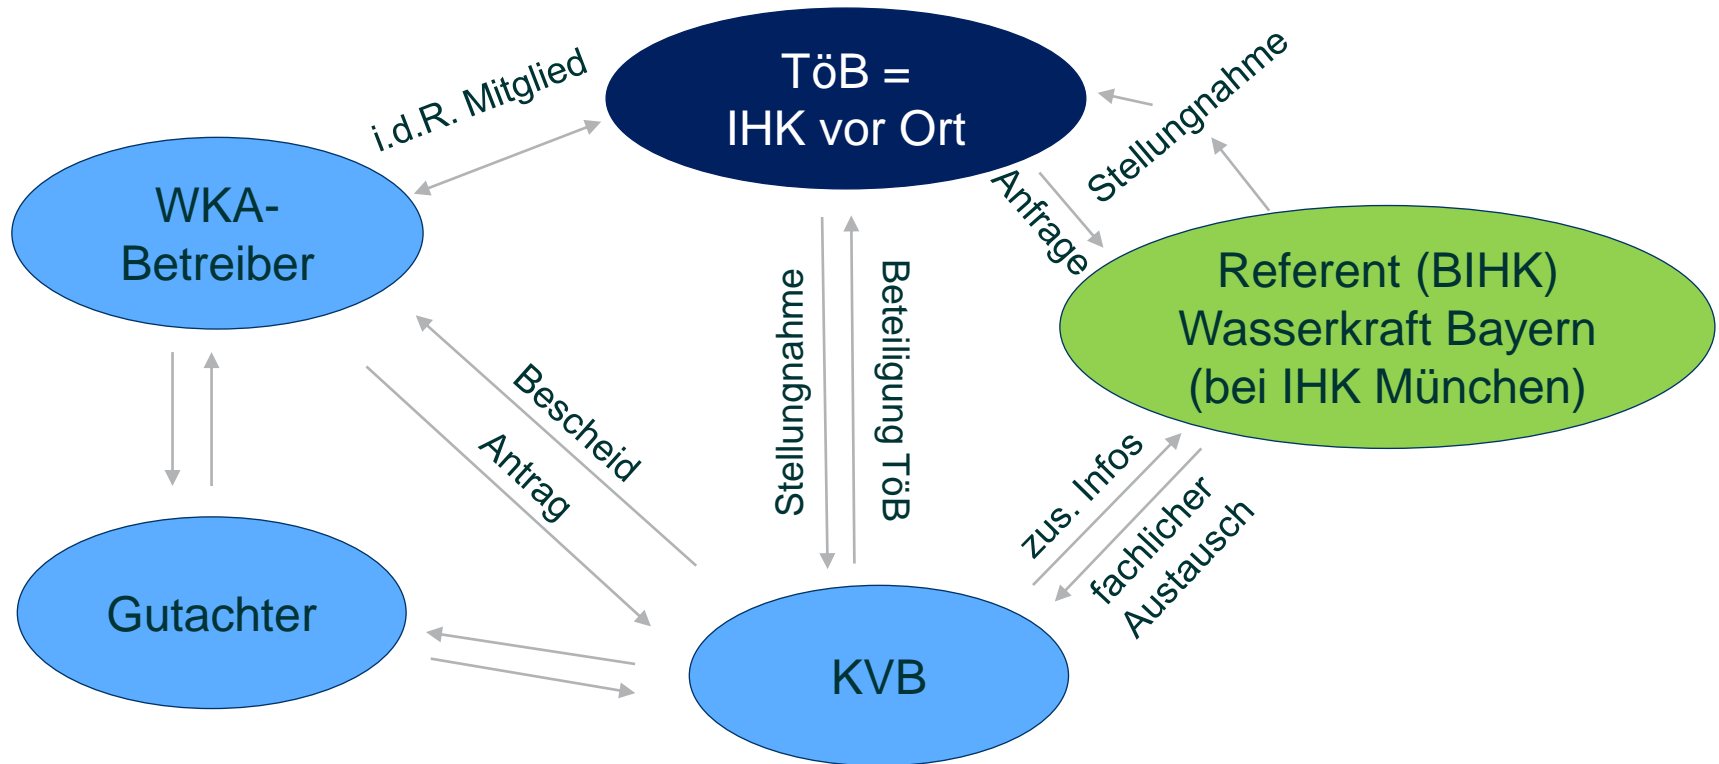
TöB =
IHK vor Ort

i.d.R. Mitglied

Stellungnahme

WKA-
Betreiber

Anfrage

Referent (BIHK)
Wasserkraft Bayern
(bei IHK München)

Bescheid

Antrag

Stellungnahme

Beteiligung TöB

zus. Infos

fachlicher Austausch

Gutachter

KVB